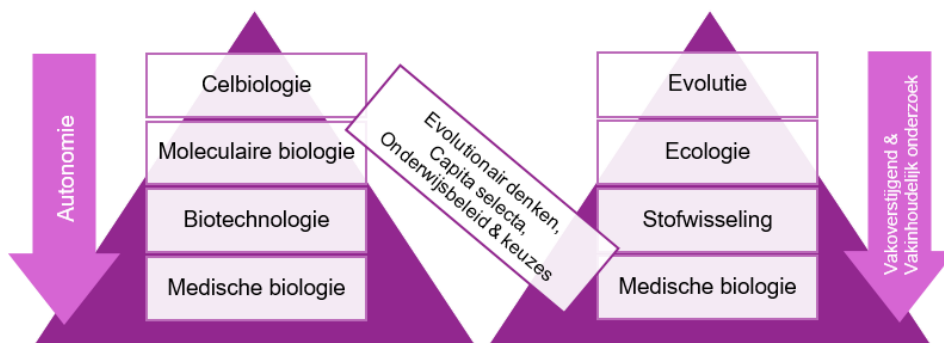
Autonomie

Celbiologie

Moleculaire biologie

Biotechnologie

Medische biologie

Evolutionair denken, Capita selecta, Onderwijsbeleid & keuzes

Evolutie

Ecologie

Stofwisseling

Medische biologie

Vakoverstijgend & Vakinhoudelijk onderzoek